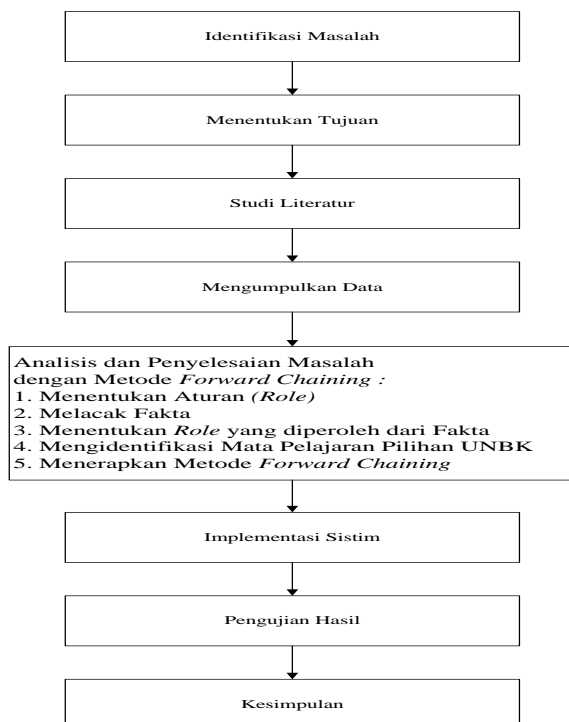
Identifikasi Masalah

Menentukan Tujuan

Studi Literatur

Mengumpulkan Data

Analisis dan Penyelesaian Masalah
dengan Metode *Forward Chaining :*
1. Menentukan Aturan *(Role)*
2. Melacak Fakta
3. Menentukan *Role* yang diperoleh dari Fakta
4. Mengidentifikasi Mata Pelajaran Pilihan UNBK
5. Menerapkan Metode *Forward Chaining*

Implementasi Sistim

Pengujian Hasil

Kesimpulan